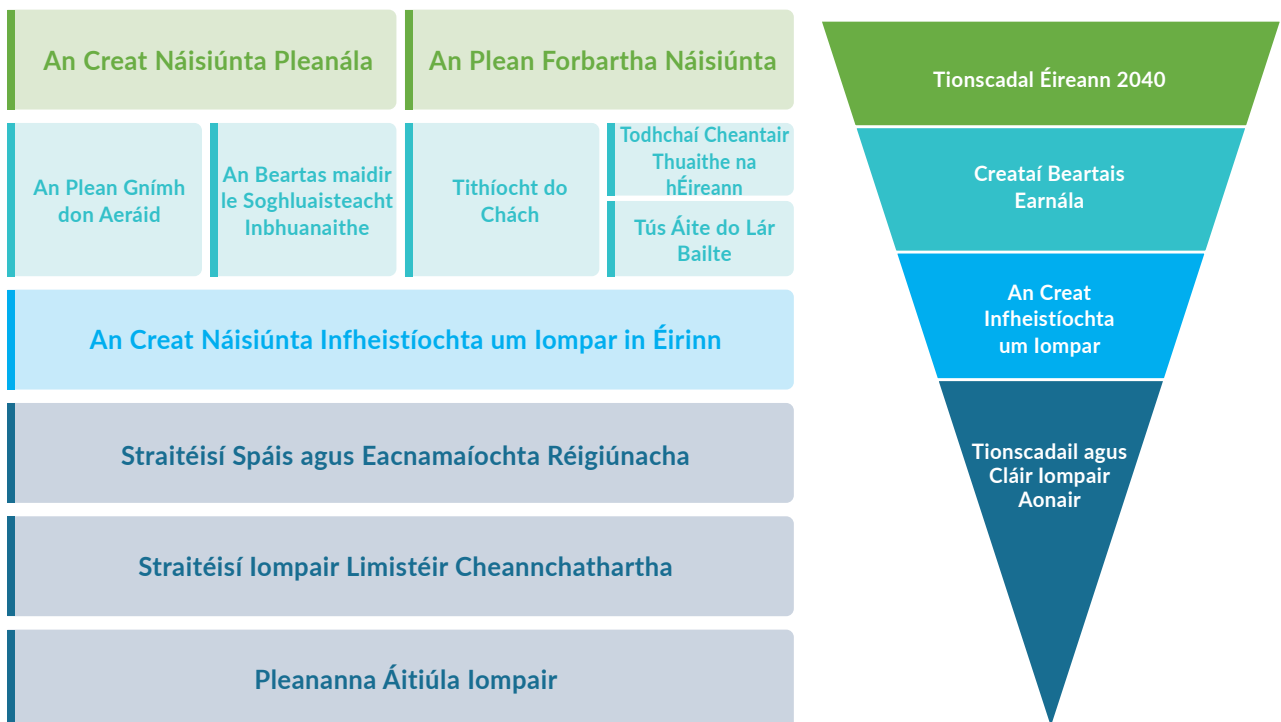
An Creat Náisiúnta Pleanála

An Plean Forbartha Náisiúnta

An Plean Gnímh don Aeráid

An Beartas maidir le Soghluaisteacht Inbhuanaithe

Tithíocht do Chách

Todhchaí Cheantair Thuaithe na hÉireann

Tús Áite do Lár Bailte

An Creat Náisiúnta Infheistíochta um Iompar in Éirinn

Straitéisí Spáis agus Eacnamaíochta Réigiúnacha

Straitéisí Iompair Limistéir Cheannchathartha

Pleananna Áitiúla Iompair

Tionscadal Éireann 2040

Creataí Beartais Earnála

An Creat Infheistíochta um Iompar

Tionscadail agus Cláir Iompair Aonair